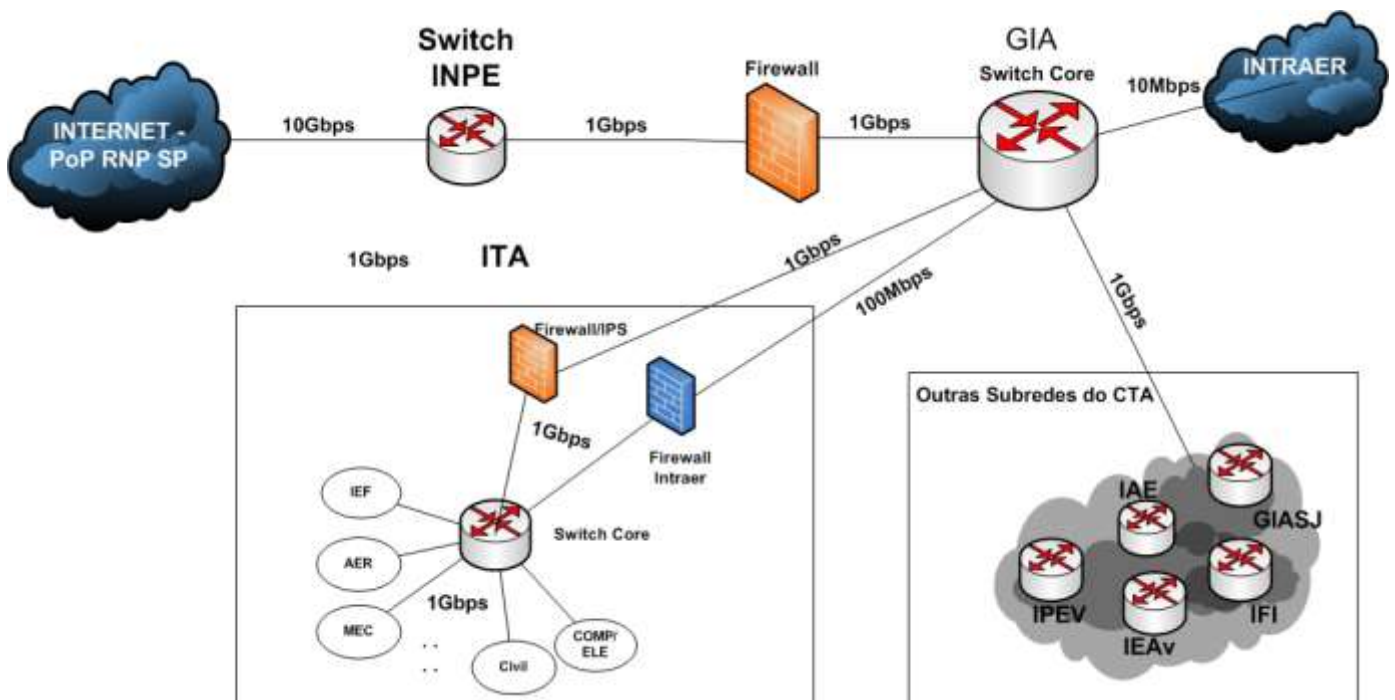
Switch
INPE

GIA

Firewall

Switch Core

10Mbps

INTRAER

INTERNET - PoP RNP SP

10Gbps

1Gbps

1Gbps

1Gbps

ITA

1Gbps

100Mbps

1Gbps

Firewall/IPS

1Gbps

Firewall Intraer

Outras Subredes do CTA

IEF

Switch Core

AER

1Gbps

MEC

Civil

COMP/ ELE

. .
. .

IAE

GIASJ

IPEV

IEAv

IFI